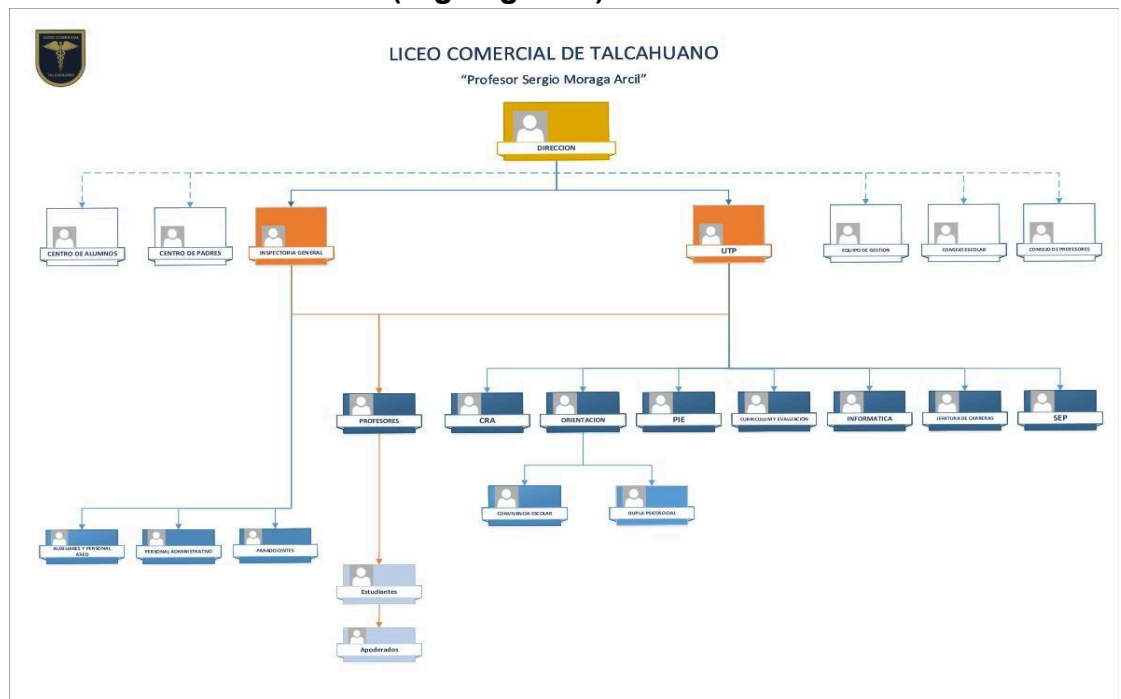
(Organigrama)

LICEO COMERCIAL TALCAHUANO

LICEO COMERCIAL DE TALCAHUANO

"Profesor Sergio Moraga Arcil"

DIRECCION

CENTRO DE ALUMNOS

CENTRO DE PADRES

INSPECTORIA GENERAL

UTP

EQUIPO DE GESTION

CONSEJO ESCOLAR

CONSEJO DE PROFESORES

PROFESORES

CRA

ORIENTACION

PIE

CURRICULUM Y EVALUACION

INFORMATICA

JEFATURA DE CARRERAS

SEP

CONVIVENCIA ESCOLAR

DUPLA PSICOSOCIAL

AUXILIARES Y PERSONAL ASEO

PERSONAL ADMINISTRATIVO

PARADOCENTES

Estudiantes

Apoderados